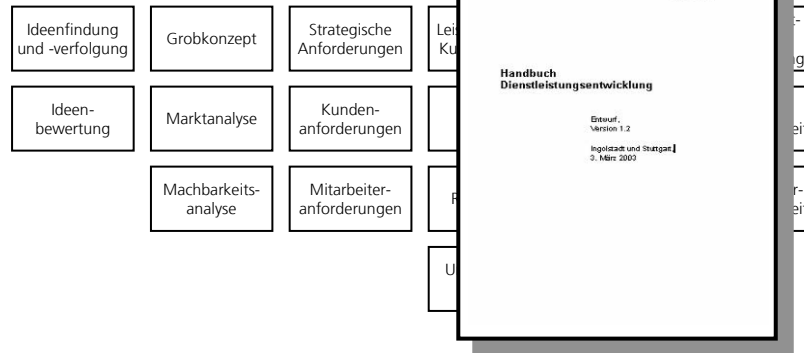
Ideenfindung und -verfolgung

Grobkonzept

Strategische Anforderungen

Leis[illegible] Ku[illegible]

Ideenbewertung

Marktanalyse

Kundenanforderungen

Machbarkeitsanalyse

Mitarbeiteranforderungen

R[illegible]

U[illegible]

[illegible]t-

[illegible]g

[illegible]eit

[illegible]r-

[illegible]eit

Handbuch
Dienstleistungsentwicklung

Entwurf,
Version 1.2

Ingolstadt und Stuttgart,
3. März 2003